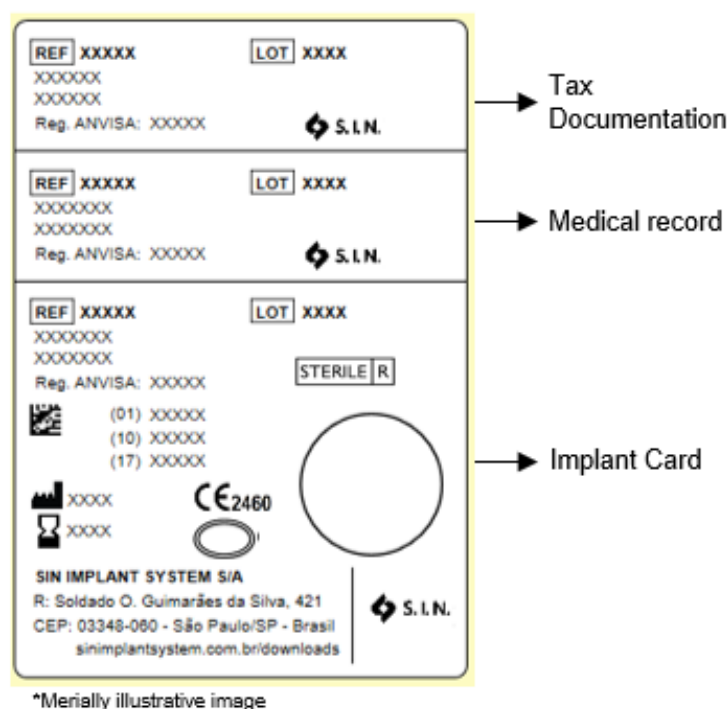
REF XXXXX LOT XXXX
XXXXXX
XXXXXX
Reg. ANVISA: XXXXX
S.I.N.

Tax Documentation

REF XXXXX LOT XXXX
XXXXXXX
XXXXXXX
Reg. ANVISA: XXXXX
S.I.N.

Medical record

REF XXXXX LOT XXXX
XXXXXXX
XXXXXXX
Reg. ANVISA: XXXXX
STERILE R
(01) XXXXX
(10) XXXXX
(17) XXXXX
XXXX
XXXX
CE 2460
SIN IMPLANT SYSTEM S/A
R: Soldado O. Guimarães da Silva, 421
CEP: 03348-060 - São Paulo/SP - Brasil
sinimplantsystem.com.br/downloads
S.I.N.

Implant Card

*Merially illustrative image